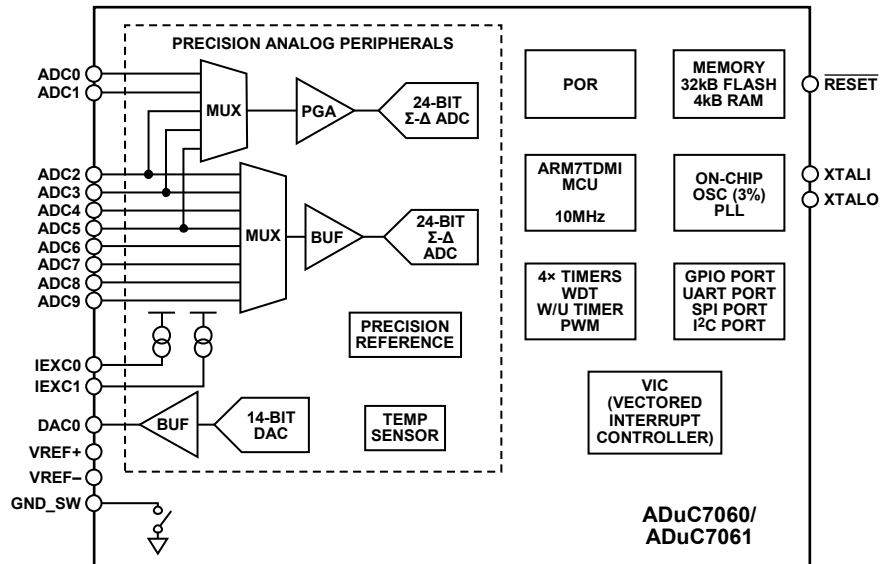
PRECISION ANALOG PERIPHERALS

ADC0
ADC1
MUX
PGA
24-BIT Σ-Δ ADC

ADC2
ADC3
ADC4
ADC5
ADC6
ADC7
ADC8
ADC9
MUX
BUF
24-BIT Σ-Δ ADC

IEXC0
IEXC1
PRECISION REFERENCE

DAC0
BUF
14-BIT DAC
TEMP SENSOR
VREF+
VREF–
GND_SW

POR

MEMORY 32kB FLASH 4kB RAM

$\overline{\text{RESET}}$

ARM7TDMI MCU 10MHz

ON-CHIP OSC (3%) PLL

XTALI
XTALO

4× TIMERS WDT W/U TIMER PWM

GPIO PORT UART PORT SPI PORT I$^2$C PORT

VIC (VECTORED INTERRUPT CONTROLLER)

ADuC7060/ ADuC7061